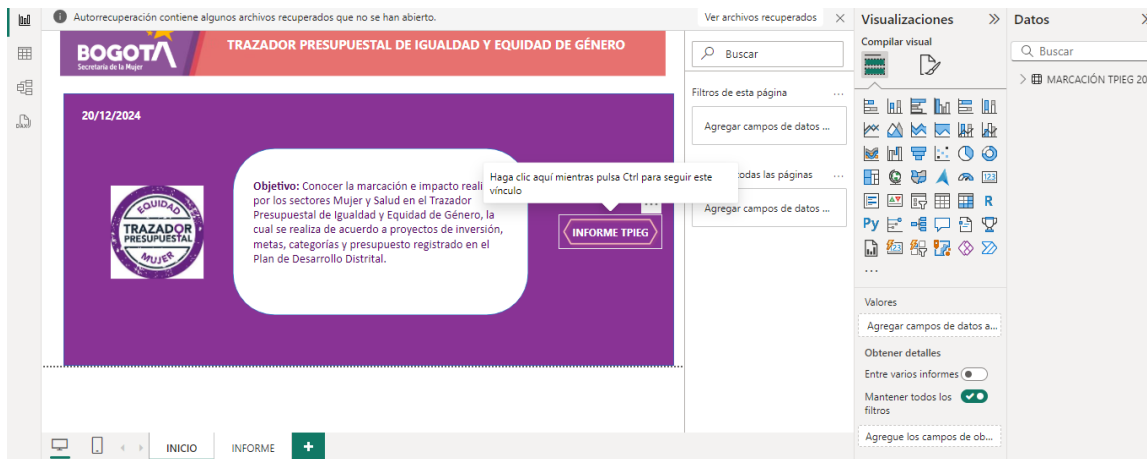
Autorrecuperación contiene algunos archivos recuperados que no se han abierto.

Ver archivos recuperados

BOGOTA
Secretaría de la Mujer

TRAZADOR PRESUPUESTAL DE IGUALDAD Y EQUIDAD DE GÉNERO

20/12/2024

EQUIDAD
TRAZADOR PRESUPUESTAL
MUJER

Objetivo: Conocer la marcación e impacto reali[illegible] por los sectores Mujer y Salud en el Trazador Presupuestal de Igualdad y Equidad de Género, la cual se realiza de acuerdo a proyectos de inversión, metas, categorías y presupuesto registrado en el Plan de Desarrollo Distrital.

Haga clic aquí mientras pulsa Ctrl para seguir este vínculo

INFORME TPIEG

Buscar

Filtros de esta página

Agregar campos de datos ...

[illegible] todas las páginas

Agregar campos de datos ...

Visualizaciones

Compilar visual

R

Py

...

Valores

Agregar campos de datos a...

Obtener detalles

Entre varios informes

Mantener todos los filtros

Agregue los campos de ob...

Datos

Buscar

MARCACIÓN TPIEG 20

INICIO

INFORME

+